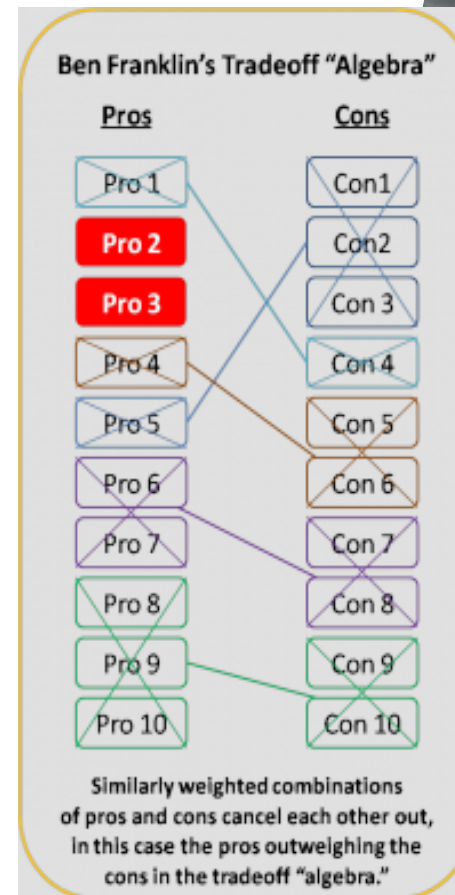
Ben Franklin's Tradeoff "Algebra"

| Pros | Cons |
|---|---|
| Pro 1 | Con1 |
| Pro 2 | Con2 |
| Pro 3 | Con 3 |
| Pro 4 | Con 4 |
| Pro 5 | Con 5 |
| Pro 6 | Con 6 |
| Pro 7 | Con 7 |
| Pro 8 | Con 8 |
| Pro 9 | Con 9 |
| Pro 10 | Con 10 |

Similarly weighted combinations of pros and cons cancel each other out, in this case the pros outweighing the cons in the tradeoff "algebra."